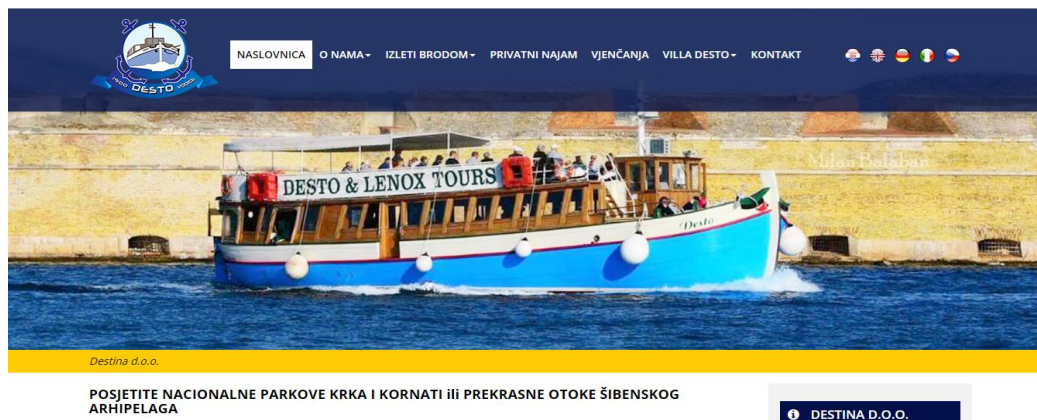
DESTO

NASLOVNICA O NAMA IZLETI BRODOM PRIVATNI NAJAM VJENČANJA VILLA DESTO KONTAKT

DESTO & LENOX TOURS

Desto

Milan Balaban

Destina d.o.o.

POSJETITE NACIONALNE PARKOVE KRKA I KORNATI ili PREKRASNE OTOKE ŠIBENSKOG ARHIPELAGA

DESTINA D.O.O.